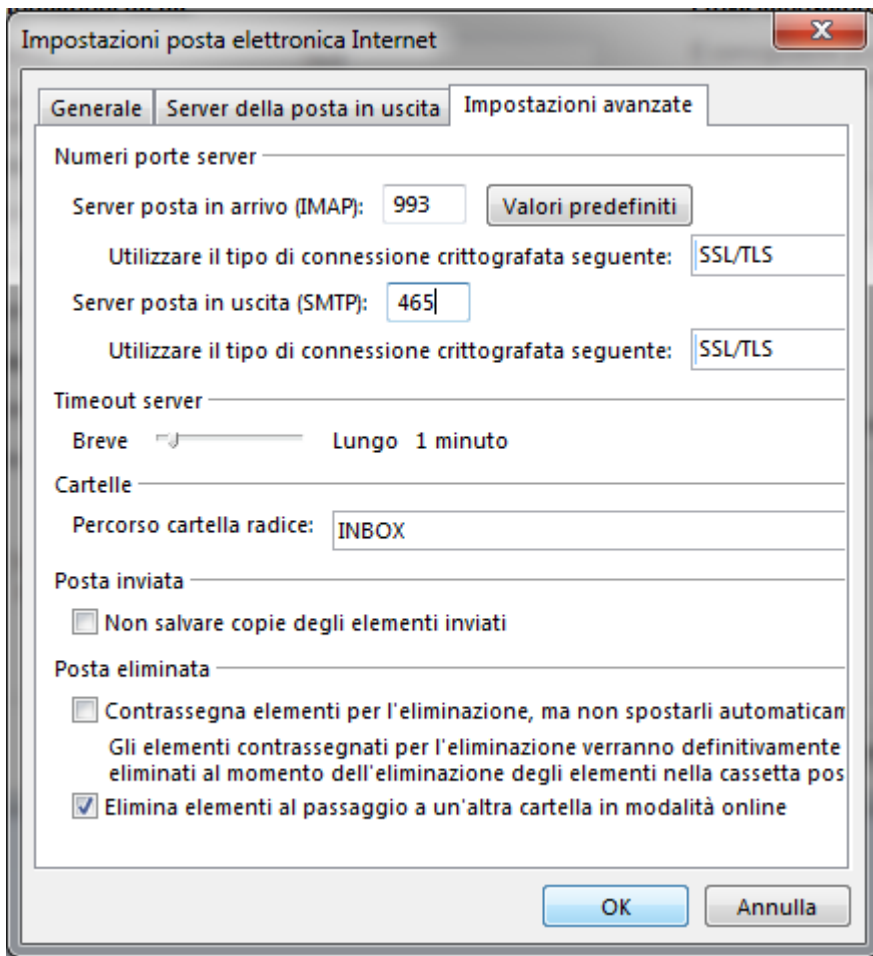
Impostazioni posta elettronica Internet

X

Generale | Server della posta in uscita | Impostazioni avanzate

Numeri porte server

Server posta in arrivo (IMAP): 993 Valori predefiniti

Utilizzare il tipo di connessione crittografata seguente: SSL/TLS

Server posta in uscita (SMTP): 465

Utilizzare il tipo di connessione crittografata seguente: SSL/TLS

Timeout server

Breve Lungo 1 minuto

Cartelle

Percorso cartella radice: INBOX

Posta inviata

Non salvare copie degli elementi inviati

Posta eliminata

Contrassegna elementi per l'eliminazione, ma non spostarli automaticam

Gli elementi contrassegnati per l'eliminazione verranno definitivamente eliminati al momento dell'eliminazione degli elementi nella cassetta pos

Elimina elementi al passaggio a un'altra cartella in modalità online

OK Annulla